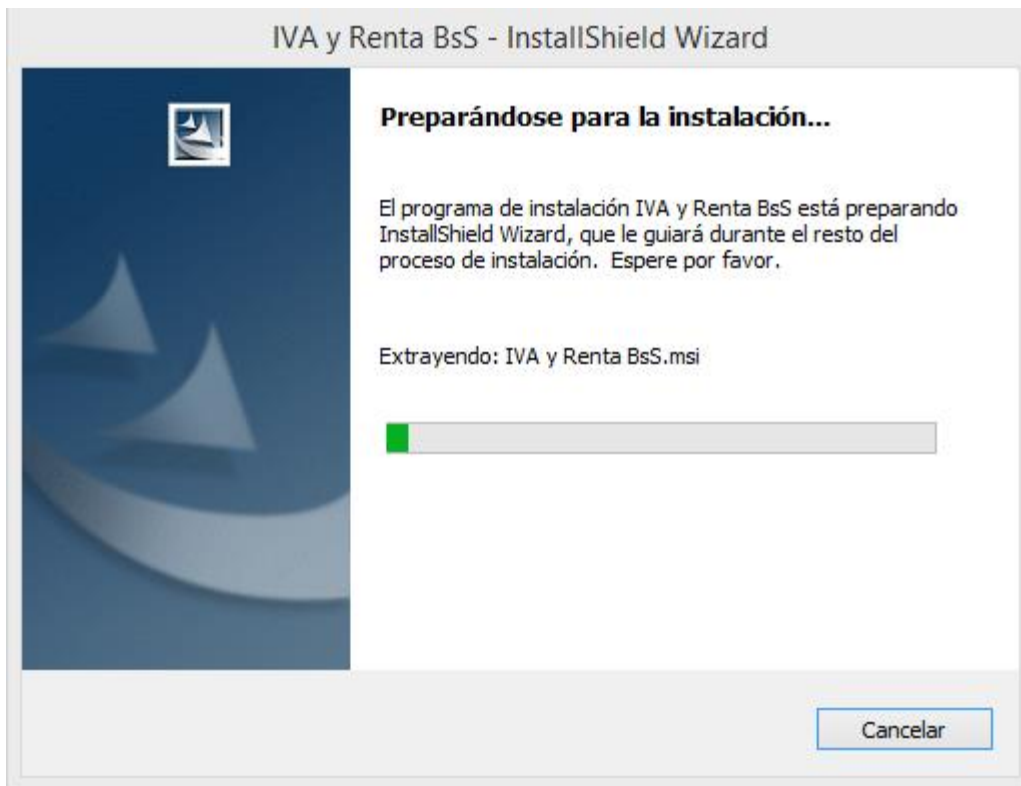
IVA y Renta BsS - InstallShield Wizard

Preparándose para la instalación...

El programa de instalación IVA y Renta BsS está preparando InstallShield Wizard, que le guiará durante el resto del proceso de instalación. Espere por favor.

Extrayendo: IVA y Renta BsS.msi

Cancelar